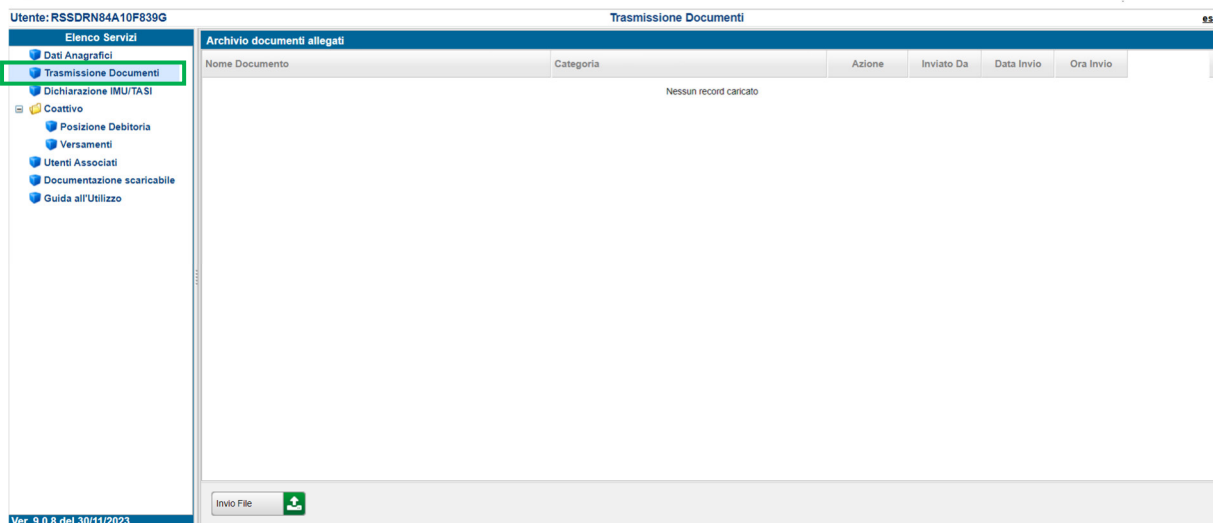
Utente: RSSDRN84A10F839G

Trasmissione Documenti

es

Elenco Servizi

Dati Anagrafici

Trasmissione Documenti

Dichiarazione IMU/TASI

Coattivo

Posizione Debitoria

Versamenti

Utenti Associati

Documentazione scaricabile

Guida all'Utilizzo

Archivio documenti allegati

| Nome Documento | Categoria | Azione | Inviato Da | Data Invio | Ora Invio |
|---|---|---|---|---|---|

Nessun record caricato

Invio File

Ver. 9.0.8 del 30/11/2023